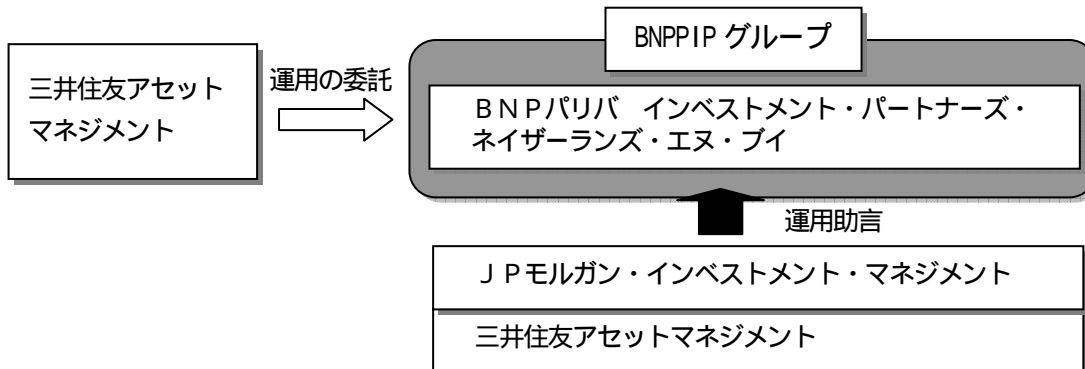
三井住友アセットマネジメント

運用の委託

BNPPIP グループ

BNPパリバ インベストメント・パートナーズ・ネイザーランズ・エヌ・ブイ

運用助言

JPモルガン・インベストメント・マネジメント

三井住友アセットマネジメント